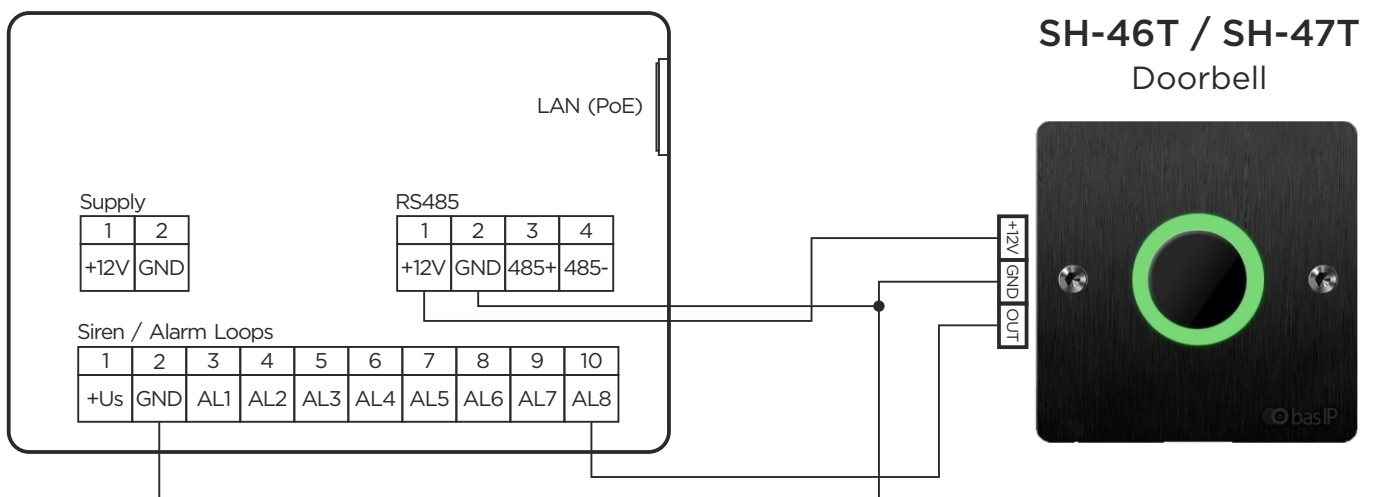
SH-46T / SH-47T
Doorbell

LAN (PoE)

Supply

| 1 | 2 |
|---|---|
| +12V | GND |

RS485

| 1 | 2 | 3 | 4 |
|---|---|---|---|
| +12V | GND | 485+ | 485- |

Siren / Alarm Loops

| 1 | 2 | 3 | 4 | 5 | 6 | 7 | 8 | 9 | 10 |
|---|---|---|---|---|---|---|---|---|---|
| +Us | GND | AL1 | AL2 | AL3 | AL4 | AL5 | AL6 | AL7 | AL8 |

+12V
GND
OUT

bas IP